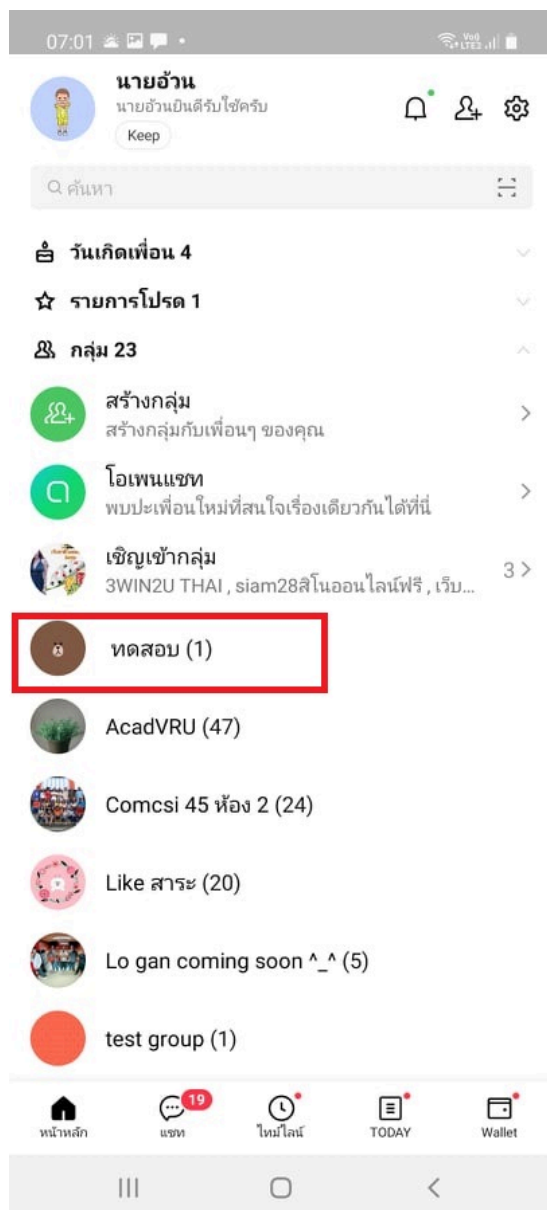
07:01

นายอ้วน
นายอ้วนยินดีรับใช้ครับ
Keep

ค้นหา

วันเกิดเพื่อน 4
รายการโปรด 1
กลุ่ม 23

สร้างกลุ่ม
สร้างกลุ่มกับเพื่อนๆ ของคุณ

โอเพนแชท
พบปะเพื่อนใหม่ที่สนใจเรื่องเดียวกันได้ที่นี่

เชิญเข้ากลุ่ม
3WIN2U THAI , siam28สิโนออนไลน์ฟรี , เว็บ...
3

ทดสอบ (1)

AcadVRU (47)

Comcsi 45 ห้อง 2 (24)

Like สาระ (20)

Lo gan coming soon ^_^ (5)

test group (1)

หน้าหลัก
19
แชท
ไทม์ไลน์
TODAY
Wallet